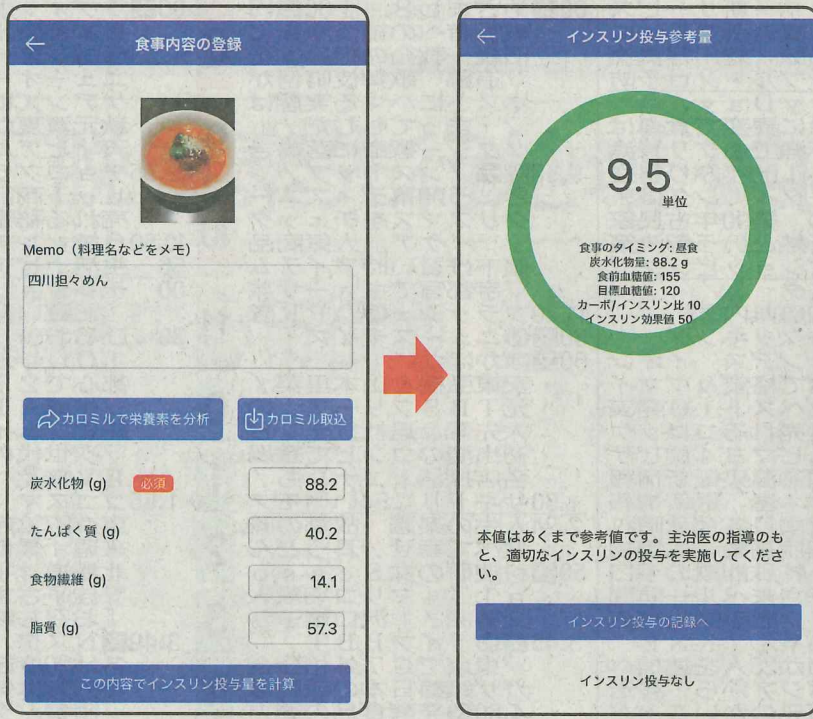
←
食事内容の登録

Memo（料理名などをメモ）

四川担々めん

カロミルで栄養素を分析

カロミル取込

炭水化物 (g) 必須 88.2

たんぱく質 (g) 40.2

食物繊維 (g) 14.1

脂質 (g) 57.3

この内容でインスリン投与量を計算

←
インスリン投与参考量

9.5
単位

食事のタイミング: 昼食
炭水化物量: 88.2 g
食前血糖値: 155
目標血糖値: 120
カーボ/インスリン比 10
インスリン効果値 50

本値はあくまで参考値です。主治医の指導のもと、適切なインスリンの投与を実施してください。

インスリン投与の記録へ

インスリン投与なし